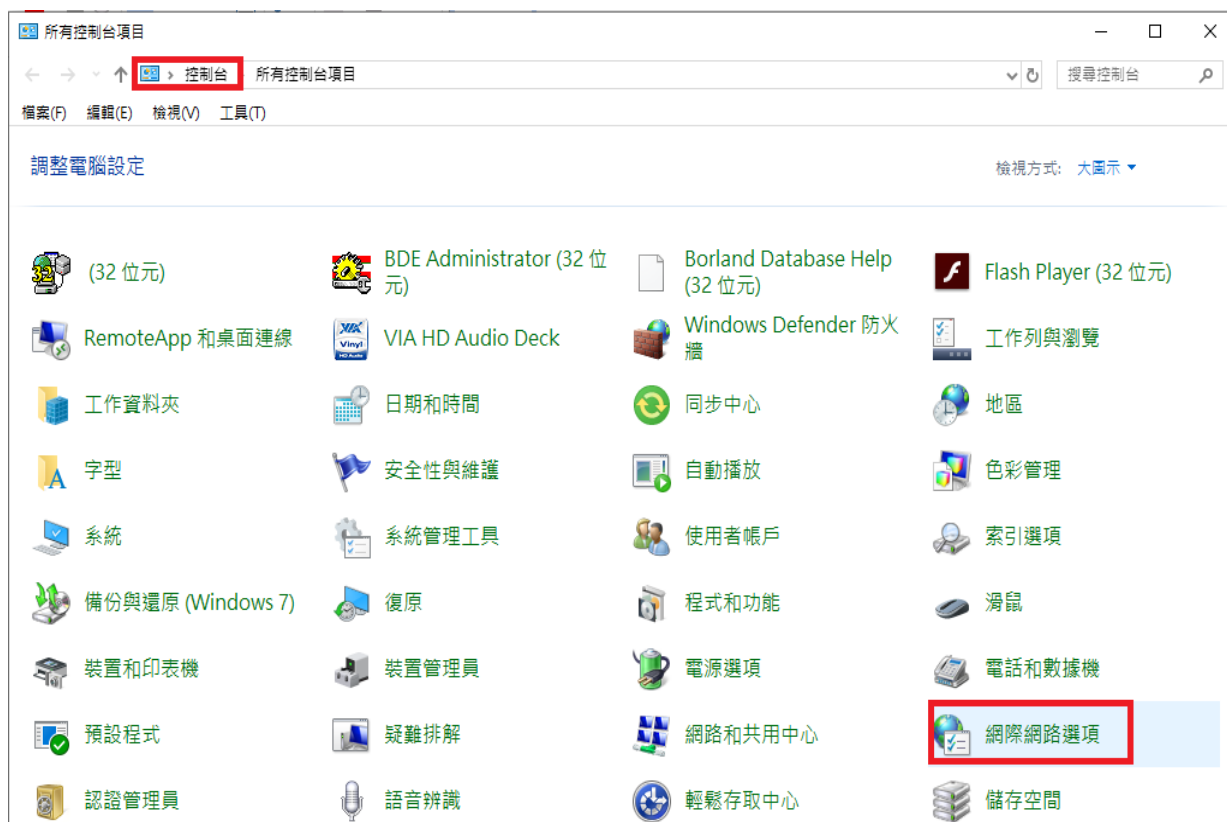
所有控制台項目

控制台 › 所有控制台項目

搜尋控制台

檔案(F) 編輯(E) 檢視(V) 工具(T)

調整電腦設定

檢視方式: 大圖示 ▾

(32 位元)
BDE Administrator (32 位元)
Borland Database Help (32 位元)
Flash Player (32 位元)
RemoteApp 和桌面連線
VIA HD Audio Deck
Windows Defender 防火牆
工作列與瀏覽
工作資料夾
日期和時間
同步中心
地區
字型
安全性與維護
自動播放
色彩管理
系統
系統管理工具
使用者帳戶
索引選項
備份與還原 (Windows 7)
復原
程式和功能
滑鼠
裝置和印表機
裝置管理員
電源選項
電話和數據機
預設程式
疑難排解
網路和共用中心
網際網路選項
認證管理員
語音辨識
輕鬆存取中心
儲存空間